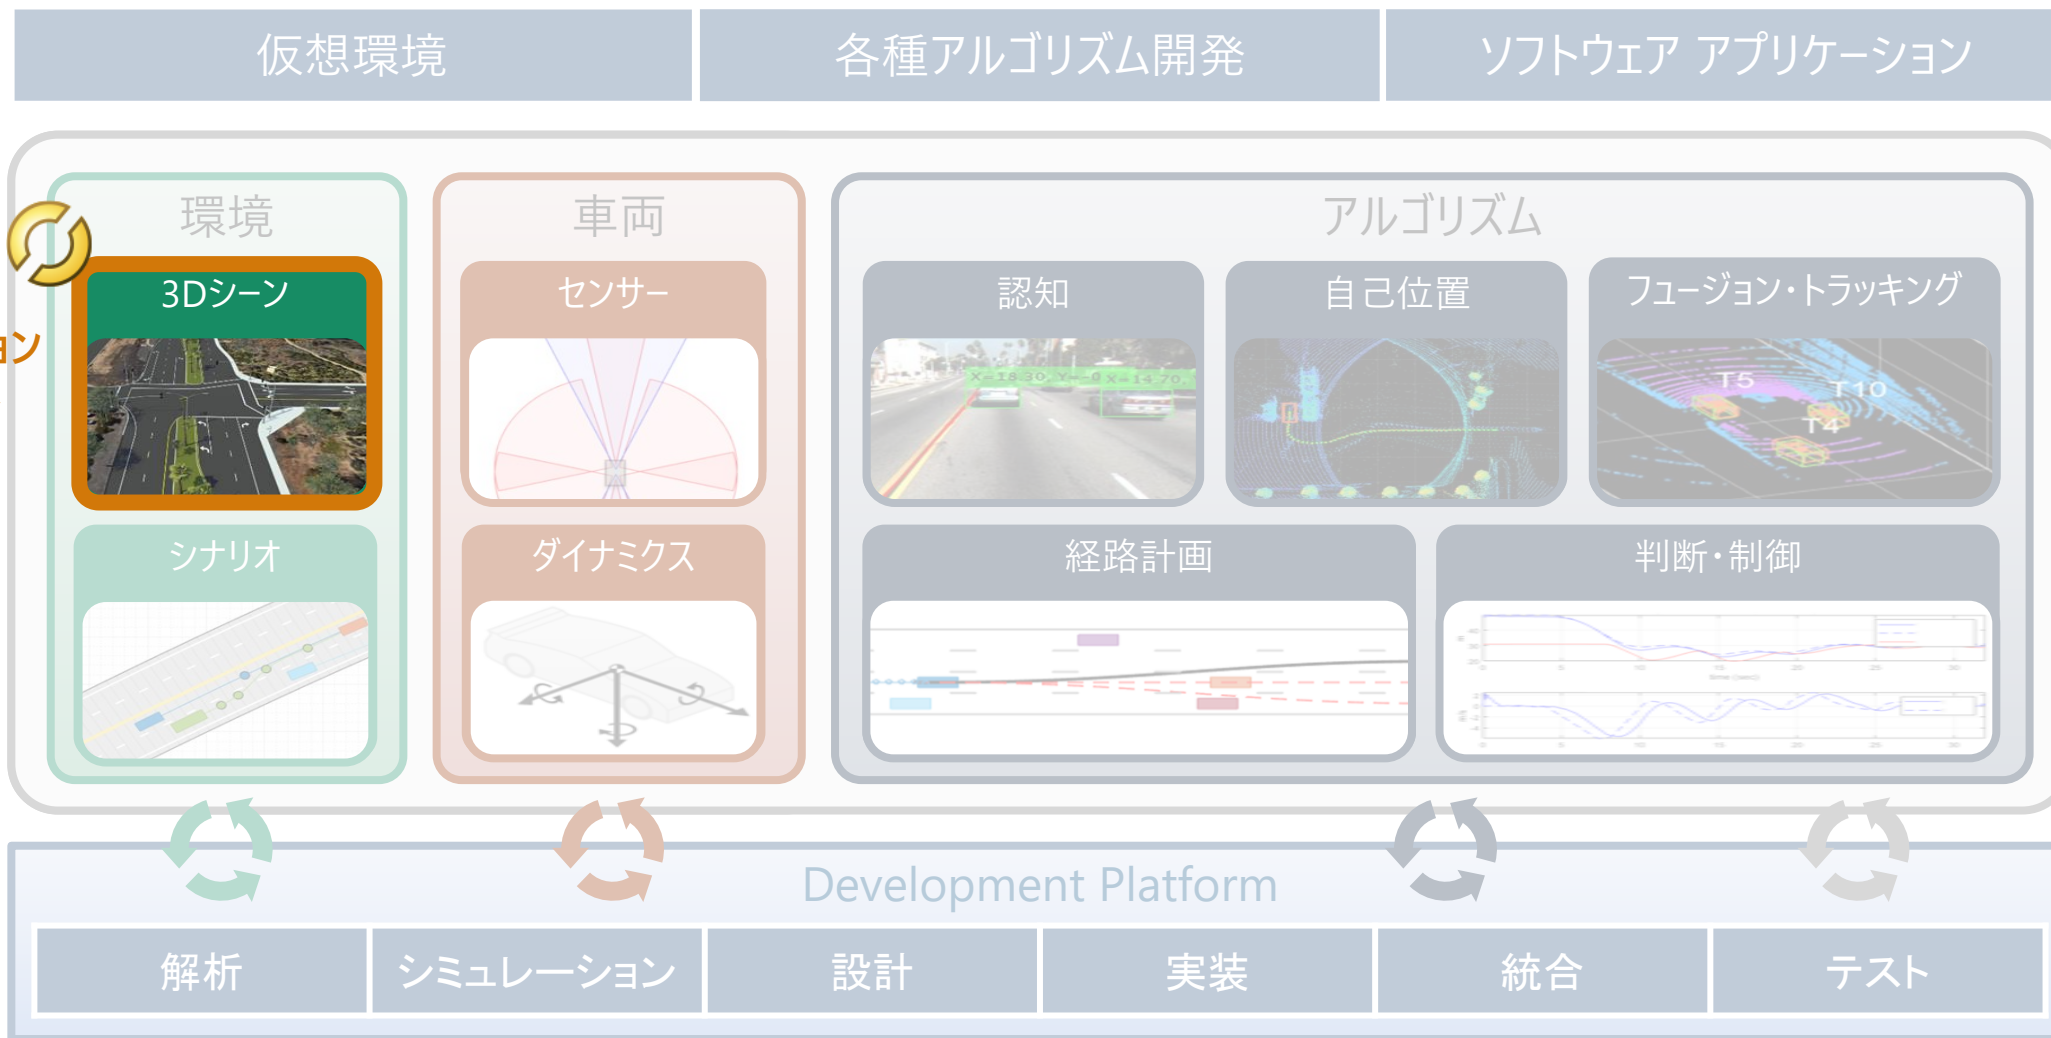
仮想環境

各種アルゴリズム開発

ソフトウェア アプリケーション

ョン

環境

3Dシーン

シナリオ

車両

センサー

ダイナミクス

アルゴリズム

認知

X=18.30 Y=-0 X=14.70

自己位置

フュージョン・トラッキング

T5 T10 T4

経路計画

判断・制御

Development Platform

解析

シミュレーション

設計

実装

統合

テスト